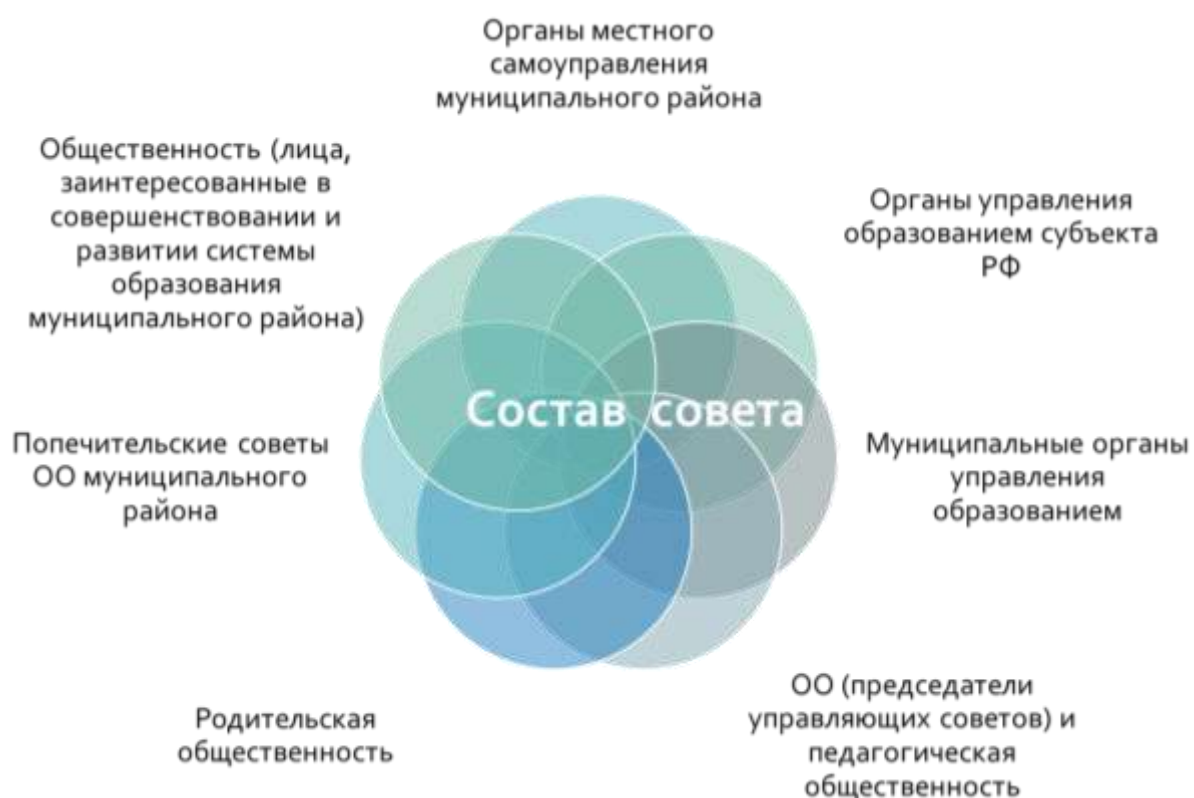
Органы местного самоуправления муниципального района

Общественность (лица, заинтересованные в совершенствовании и развитии системы образования муниципального района)

Органы управления образованием субъекта РФ

Состав совета

Попечительские советы ОО муниципального района

Муниципальные органы управления образованием

Родительская общественность

ОО (председатели управляющих советов) и педагогическая общественность